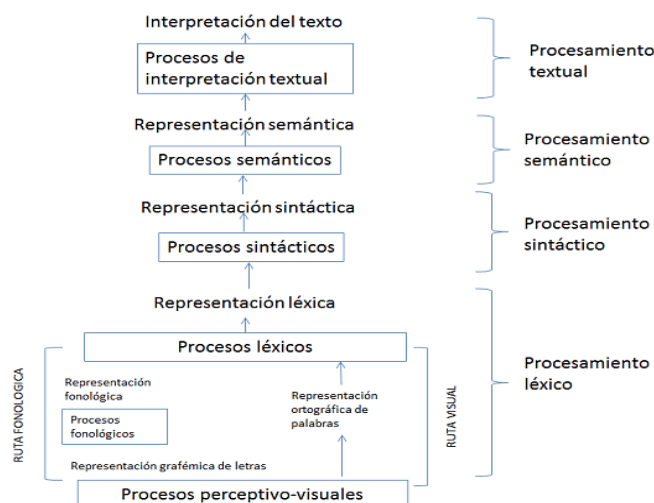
Interpretación del texto

Procesos de interpretación textual

Procesamiento textual

Representación semántica

Procesos semánticos

Procesamiento semántico

Representación sintáctica

Procesos sintácticos

Procesamiento sintáctico

Representación léxica

Procesos léxicos

Procesamiento léxico

RUTA FONOLOGICA

Representación fonológica

Procesos fonológicos

Representación ortográfica de palabras

RUTA VISUAL

Representación grafémica de letras

Procesos perceptivo-visuales